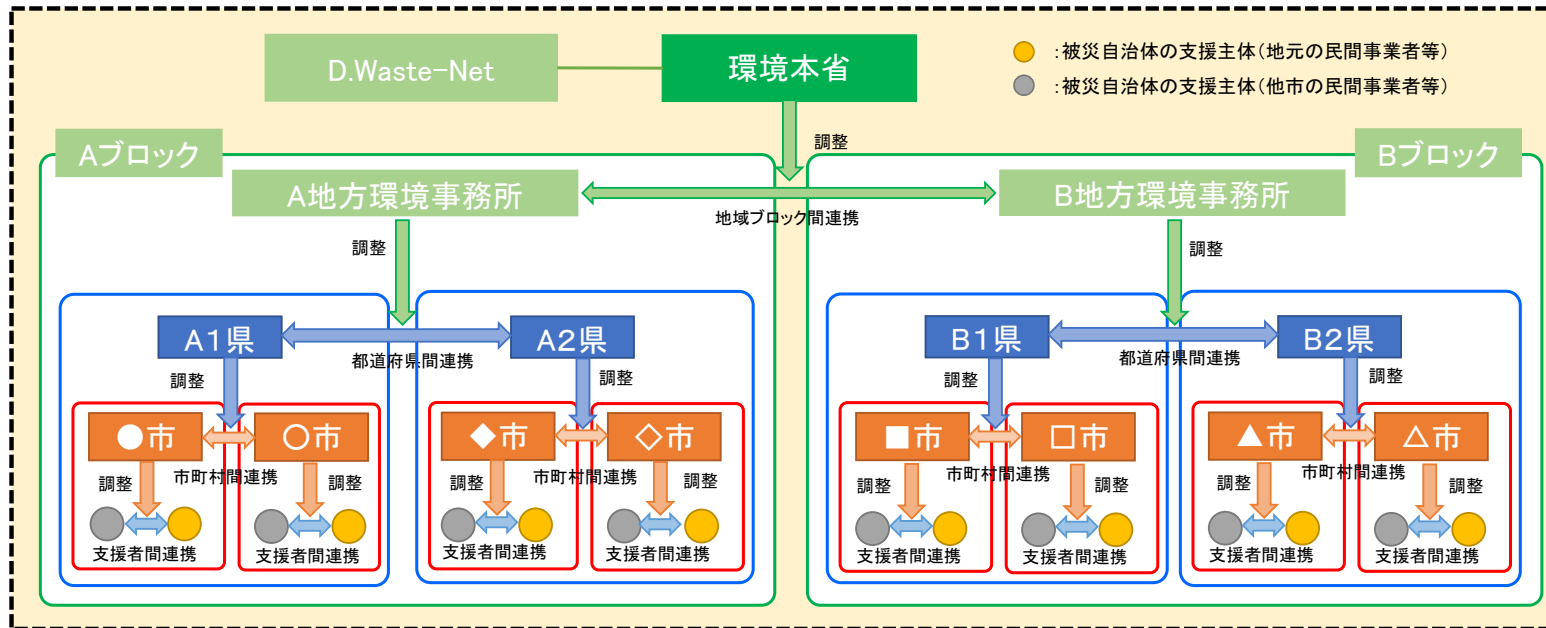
D.Waste-Net

環境本省

:被災自治体の支援主体(地元の民間事業者等)

:被災自治体の支援主体(他市の民間事業者等)

調整

Aブロック

Bブロック

A地方環境事務所

B地方環境事務所

地域ブロック間連携

調整

調整

A1県

A2県

都道府県間連携

B1県

B2県

都道府県間連携

調整

調整

調整

調整

●市

○市

市町村間連携

◆市

◇市

市町村間連携

■市

□市

市町村間連携

▲市

△市

市町村間連携

調整

調整

調整

調整

調整

調整

調整

調整

支援者間連携

支援者間連携

支援者間連携

支援者間連携

支援者間連携

支援者間連携

支援者間連携

支援者間連携